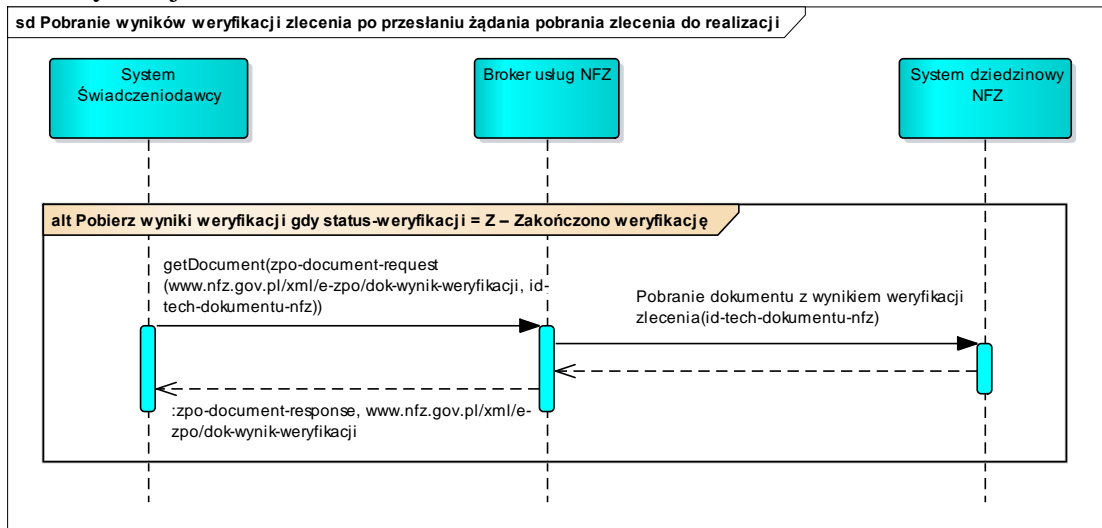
sd Pobranie wyników weryfikacji zlecenia po przesłaniu żądania pobrania zlecenia do realizacji

System Świadczeniodawcy

Broker usług NFZ

System dziedzinowy NFZ

alt Pobierz wyniki weryfikacji gdy status-weryfikacji = Z – Zakończono weryfikację

getDocument(zpo-document-request (www.nfz.gov.pl/xml/e-zpo/dok-wynik-weryfikacji, id-tech-dokumentu-nfz))

Pobranie dokumentu z wynikiem weryfikacji zlecenia(id-tech-dokumentu-nfz)

:zpo-document-response, www.nfz.gov.pl/xml/e-zpo/dok-wynik-weryfikacji